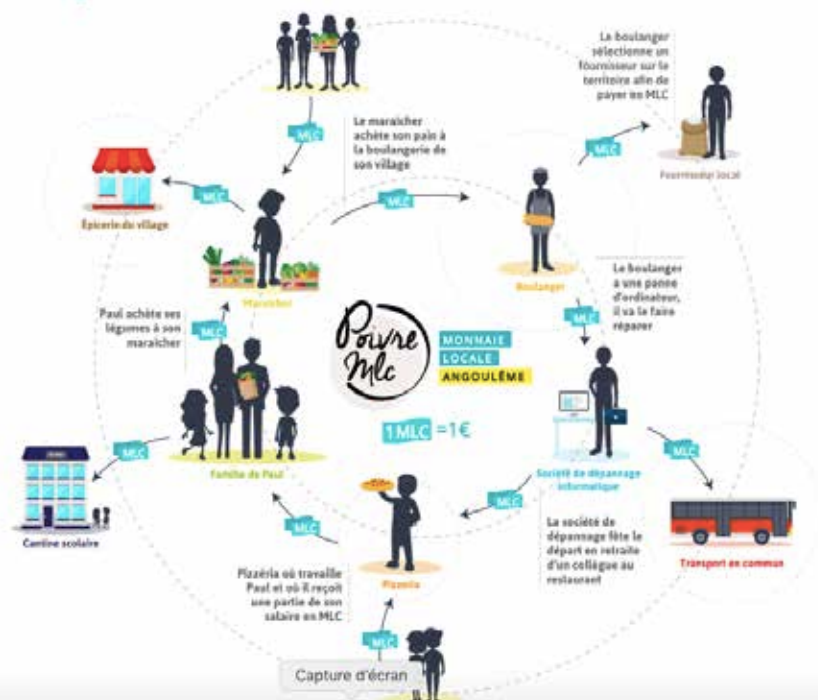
Le boulanger sélectionne un fournisseur sur le territoire afin de payer en MLC

MLC

Le maraicher achète son pain à la boulangerie de son village

MLC

Fournisseur local

MLC

Épicerie du village

MLC

Maraicher

Boulanger

Le boulanger a une panne d'ordinateur, il va le faire réparer

MLC

Paul achète ses légumes à son maraicher

MLC

Pouvre Mlc

MONNAIE LOCALE ANGOULÊME

1 MLC =1€

MLC

Famille de Paul

Société de dépannage informatique

MLC

Cantine scolaire

MLC

MLC

La société de dépannage fête le départ en retraite d'un collègue au restaurant

Transport en commun

Pizzéria où travaille Paul et où il reçoit une partie de son salaire en MLC

Pizzeria

MLC

Capture d'écran